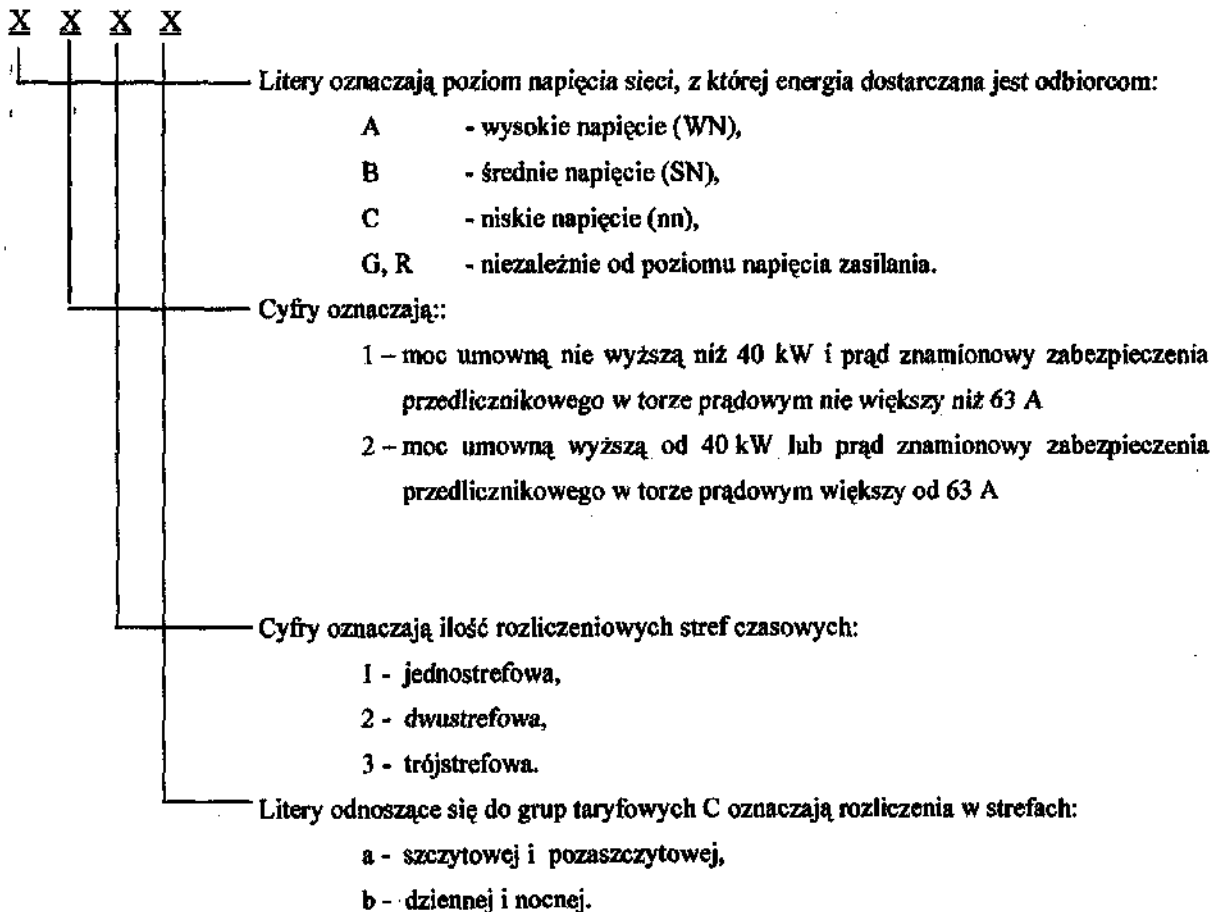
X X X X

Litery oznaczają poziom napięcia sieci, z której energia dostarczana jest odbiorcom:

A - wysokie napięcie (WN),

B - średnie napięcie (SN),

C - niskie napięcie (nn),

G, R - niezależnie od poziomu napięcia zasilania.

Cyfry oznaczają::

1 – moc umowną nie wyższą niż 40 kW i prąd znamionowy zabezpieczenia przedlicznikowego w torze prądowym nie większy niż 63 A

2 – moc umowną wyższą od 40 kW lub prąd znamionowy zabezpieczenia przedlicznikowego w torze prądowym większy od 63 A

Cyfry oznaczają ilość rozliczeniowych stref czasowych:

1 - jednostrefowa,

2 - dwustrefowa,

3 - trójstrefowa.

Litery odnoszące się do grup taryfowych C oznaczają rozliczenia w strefach:

a - szczytowej i pozaszczytowej,

b - dziennej i nocnej.